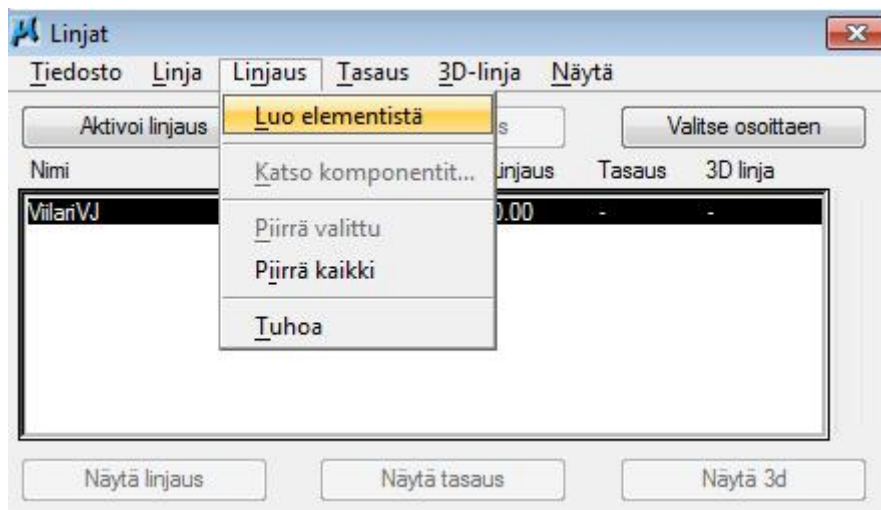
Linjat

Tiedosto Linja Linjaus Tasaus 3D-linja Näytä

Aktivoi linjaus

Luo elementistä

Katso komponentit...

Piirrä valittu

Piirrä kaikki

Tuhoa

s

Valitse osoittaen

| Nimi | Linjaus | Tasaus | 3D linja |
|---|---|---|---|
| VilariVJ | 0.00 | - | - |

Näytä linjaus Näytä tasaus Näytä 3d